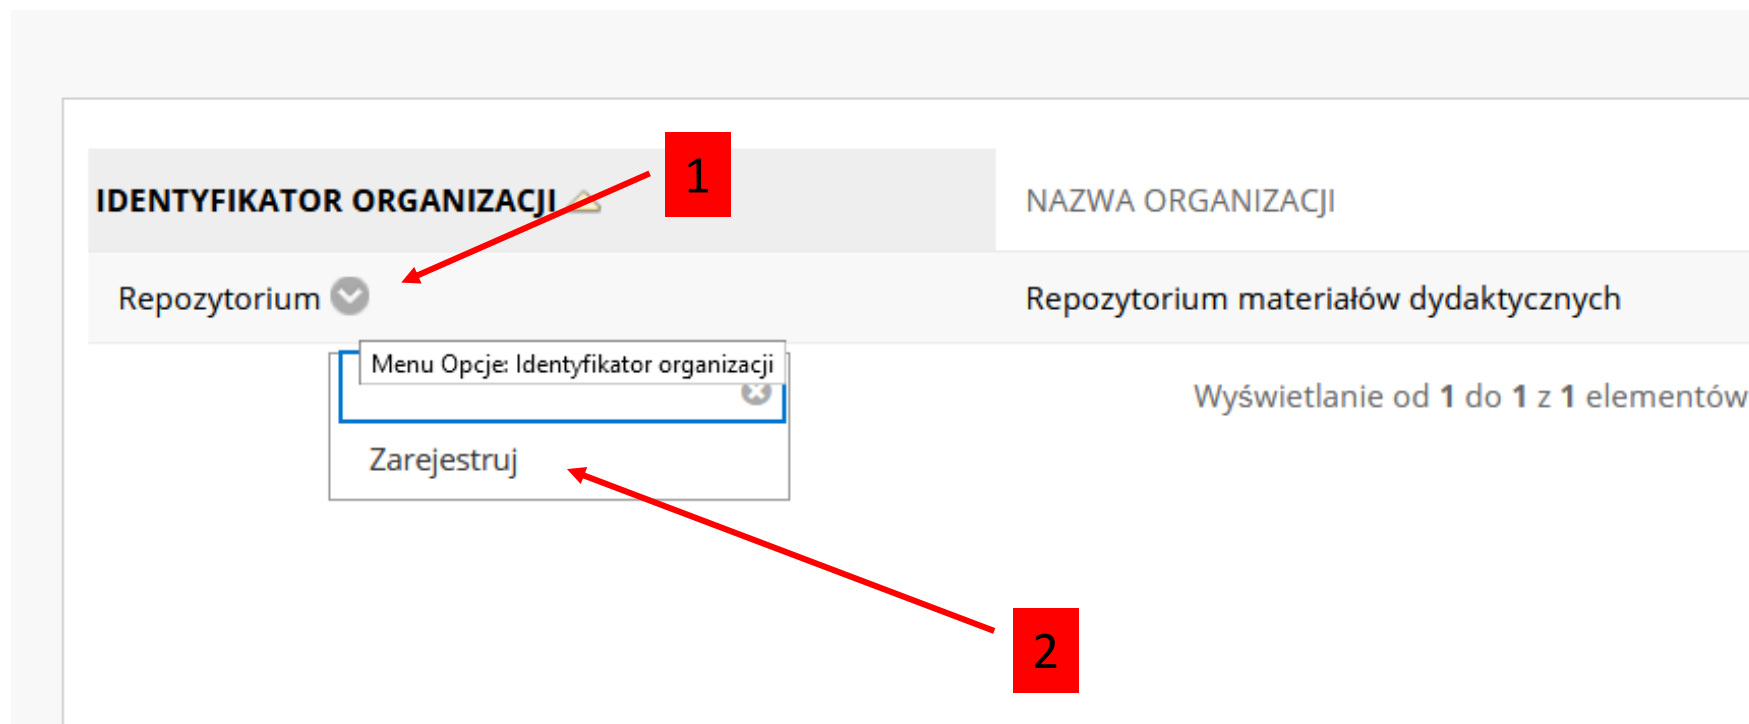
IDENTYFIKATOR ORGANIZACJI

1

NAZWA ORGANIZACJI

Repozytorium

Repozytorium materiałów dydaktycznych

Menu Opcje: Identyfikator organizacji

Wyświetlanie od **1** do **1** z **1** elementów

Zarejestruj

2